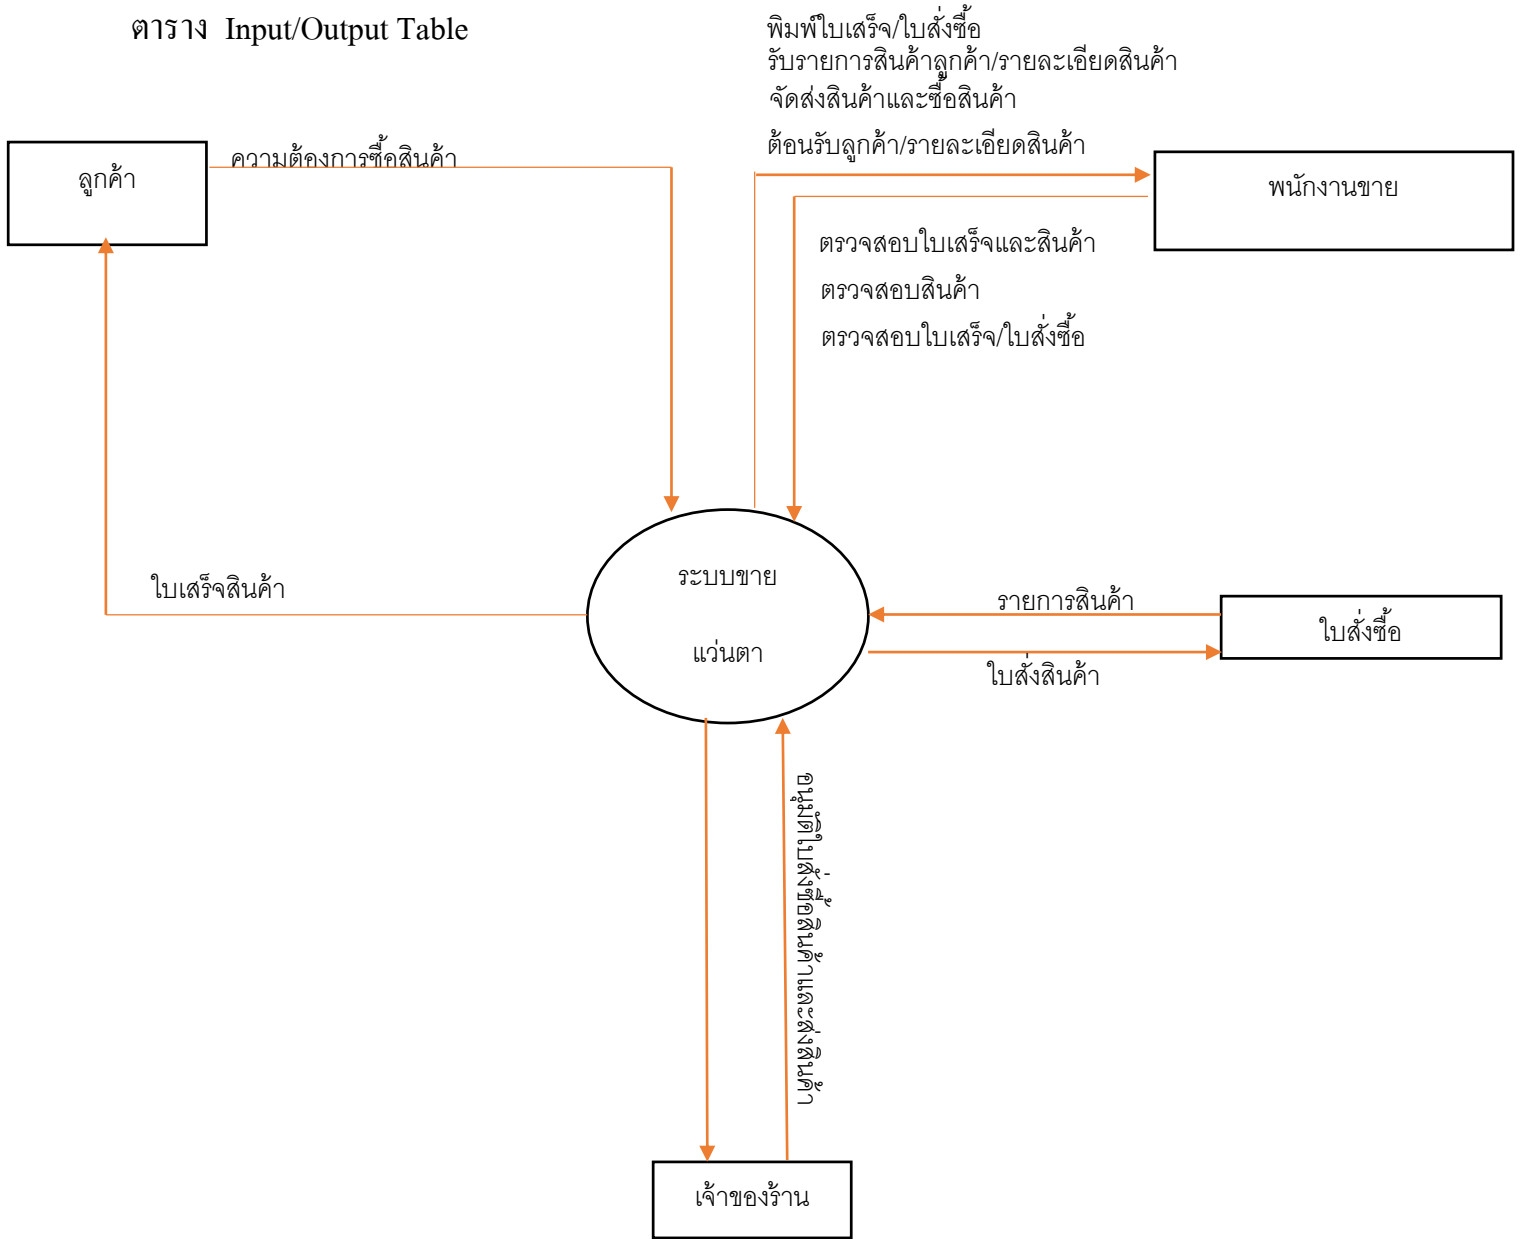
ตาราง Input/Output Table

พิมพ์ใบเสร็จ/ใบสั่งซื้อ
รับรายการสินค้าลูกค้า/รายละเอียดสินค้า
จัดส่งสินค้าและซื้อสินค้า
ต้อนรับลูกค้า/รายละเอียดสินค้า

ลูกค้า

ความต้องการซื้อสินค้า

พนักงานขาย

ตรวจสอบใบเสร็จและสินค้า
ตรวจสอบสินค้า
ตรวจสอบใบเสร็จ/ใบสั่งซื้อ

ใบเสร็จสินค้า

ระบบขาย
แว่นตา

รายการสินค้า

ใบสั่งซื้อ

ใบสั่งสินค้า

อนุมัติใบสั่งซื้อสินค้าและส่งสินค้า

เจ้าของร้าน